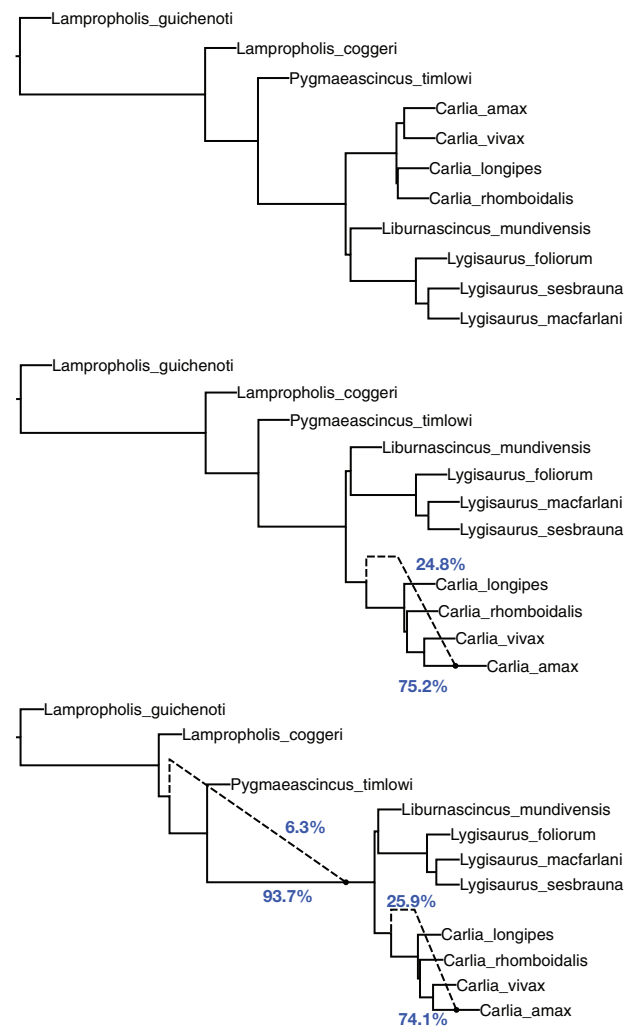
Lampropholis_guichenoti
Lampropholis_coggeri
Pygmaeascincus_timlowi
Carlia_amax
Carlia_vivax
Carlia_longipes
Carlia_rhomboidalis
Liburnascincus_mundivensis
Lygisaurus_foliorum
Lygisaurus_sesbrauna
Lygisaurus_macfarlani

Lampropholis_guichenoti
Lampropholis_coggeri
Pygmaeascincus_timlowi
Liburnascincus_mundivensis
Lygisaurus_foliorum
Lygisaurus_macfarlani
Lygisaurus_sesbrauna
24.8%
Carlia_longipes
Carlia_rhomboidalis
Carlia_vivax
Carlia_amax
75.2%

Lampropholis_guichenoti
Lampropholis_coggeri
Pygmaeascincus_timlowi
6.3%
93.7%
Liburnascincus_mundivensis
Lygisaurus_foliorum
Lygisaurus_macfarlani
Lygisaurus_sesbrauna
25.9%
Carlia_longipes
Carlia_rhomboidalis
Carlia_vivax
Carlia_amax
74.1%